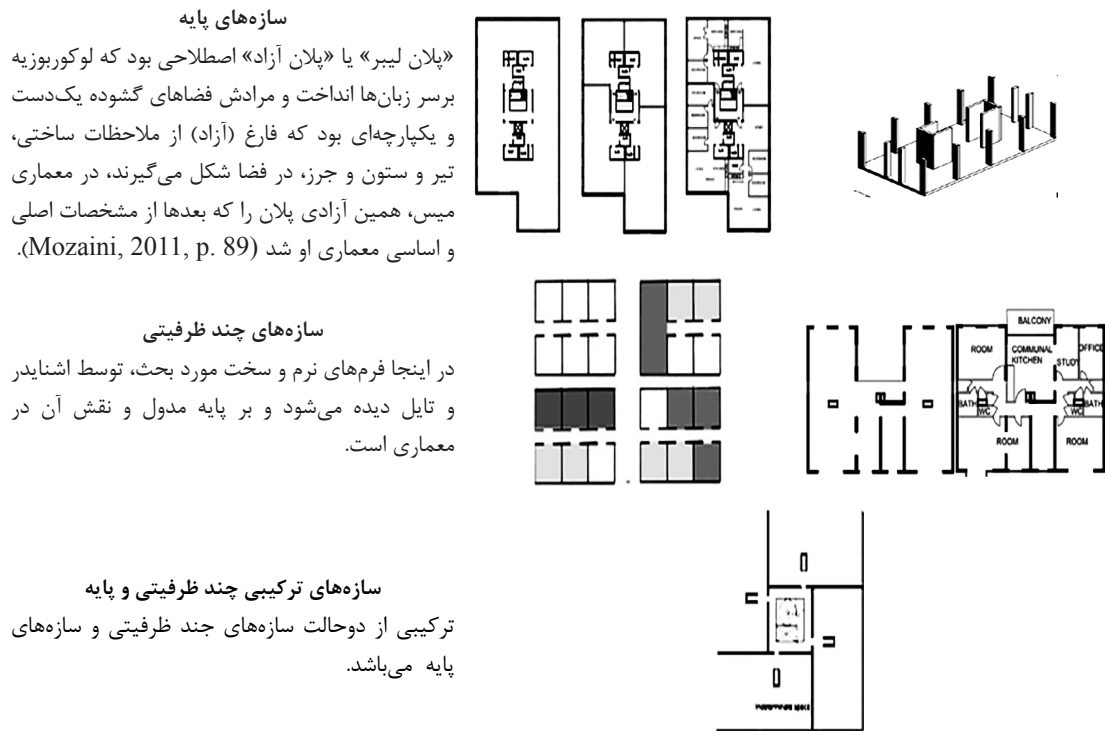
سازه‌های پایه
«پلان لیبر» یا «پلان آزاد» اصطلاحی بود که لوکوربوزیه برسر زبان‌ها انداخت و مرادش فضاهای گشوده یک‌دست و یکپارچه‌ای بود که فارغ (آزاد) از ملاحظات ساختی، تیر و ستون و جرز، در فضا شکل می‌گیرند، در معماری میس، همین آزادی پلان را که بعدها از مشخصات اصلی و اساسی معماری او شد (Mozaini, 2011, p. 89).

سازه‌های چند ظرفیتی
در اینجا فرم‌های نرم و سخت مورد بحث، توسط اشنایدر و تایل دیده می‌شود و بر پایه مدول و نقش آن در معماری است.

BALCONY
ROOM
COMMUNAL KITCHEN
STUDY
OFFICE
BATH
WC
WC
BATH
ROOM
ROOM

سازه‌های ترکیبی چند ظرفیتی و پایه
ترکیبی از دوحالت سازه‌های جند ظرفیتی و سازه‌های پایه می‌باشد.